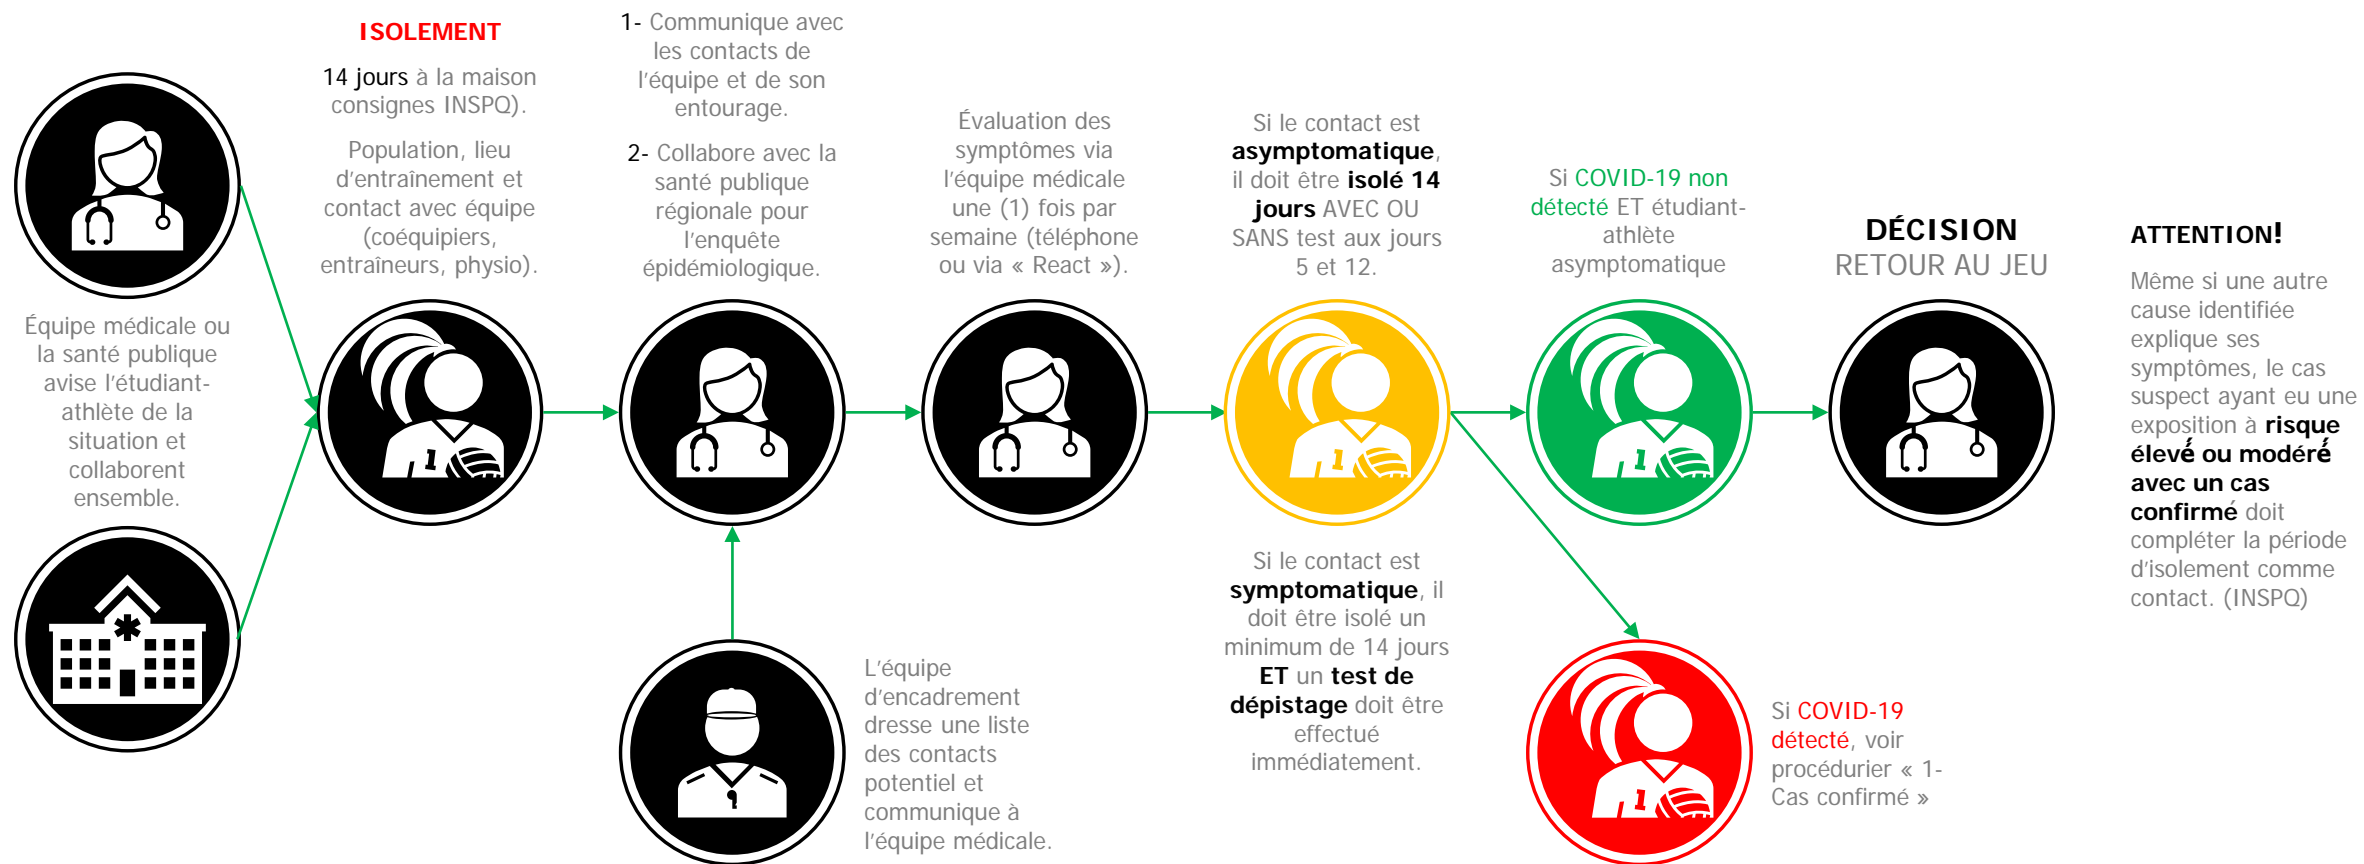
Équipe médicale ou la santé publique avise l'étudiant-athlète de la situation et collaborent ensemble.

ISOLEMENT

14 jours à la maison consignes INSPQ).

Population, lieu d'entraînement et contact avec équipe (coéquipiers, entraîneurs, physio).

1- Communique avec les contacts de l'équipe et de son entourage.

2- Collabore avec la santé publique régionale pour l'enquête épidémiologique.

L'équipe d'encadrement dresse une liste des contacts potentiel et communique à l'équipe médicale.

Évaluation des symptômes via l'équipe médicale une (1) fois par semaine (téléphone ou via « React »).

Si le contact est asymptomatique, il doit être isolé 14 jours AVEC OU SANS test aux jours 5 et 12.

Si le contact est symptomatique, il doit être isolé un minimum de 14 jours ET un test de dépistage doit être effectué immédiatement.

Si COVID-19 non détecté ET étudiant-athlète asymptomatique

Si COVID-19 détecté, voir procédurier « 1- Cas confirmé »

DÉCISION
RETOUR AU JEU

ATTENTION!

Même si une autre cause identifiée explique ses symptômes, le cas suspect ayant eu une exposition à risque élevé ou modéré avec un cas confirmé doit compléter la période d'isolement comme contact. (INSPQ)